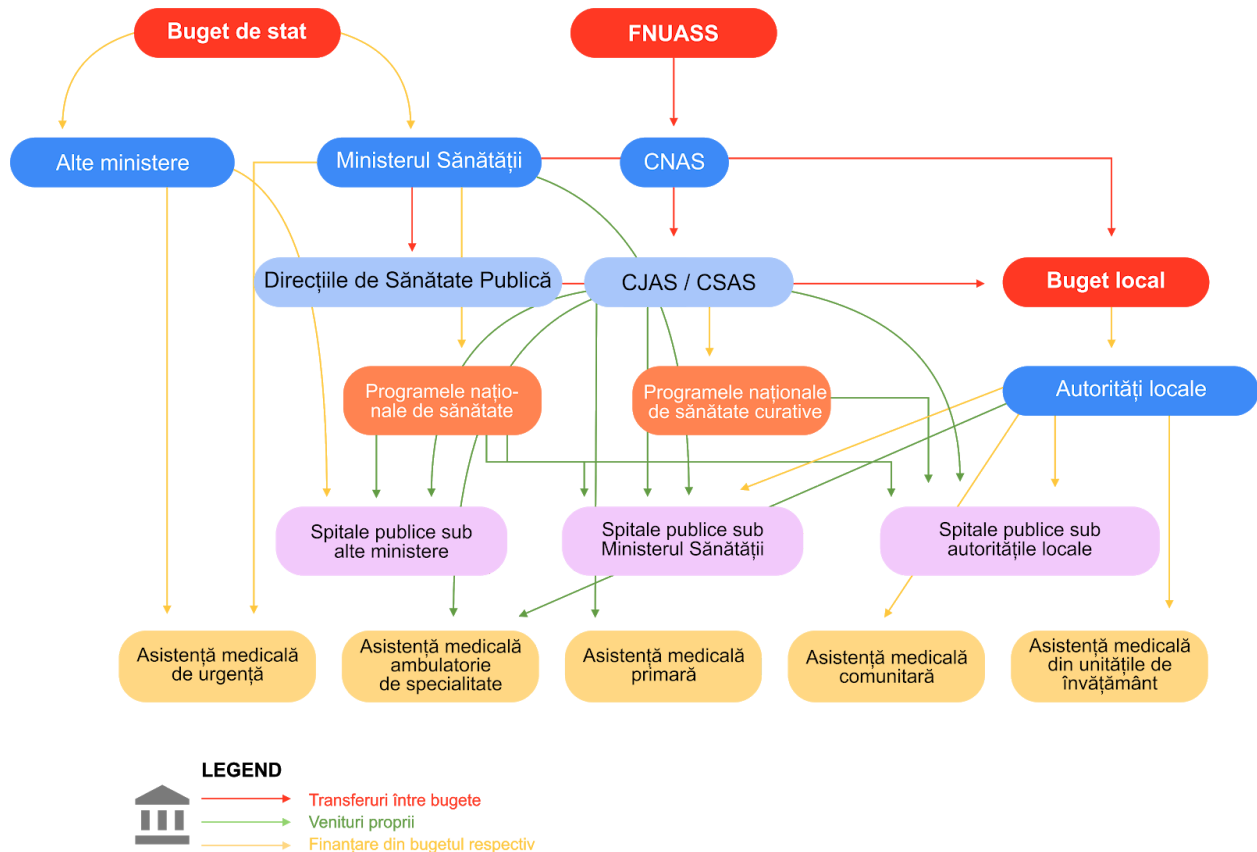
Buget de stat

FNUASS

Alte ministere

Ministerul Sănătății

CNAS

Direcțiile de Sănătate Publică

CJAS / CSAS

Buget local

Programele naționale de sănătate

Programele naționale de sănătate curative

Autorități locale

Spitale publice sub alte ministere

Spitale publice sub Ministerul Sănătății

Spitale publice sub autoritățile locale

Asistență medicală de urgență

Asistență medicală ambulatorie de specialitate

Asistență medicală primară

Asistență medicală comunitară

Asistență medicală din unitățile de învățământ

LEGEND

Transferuri între bugete

Venituri proprii

Finanțare din bugetul respectiv